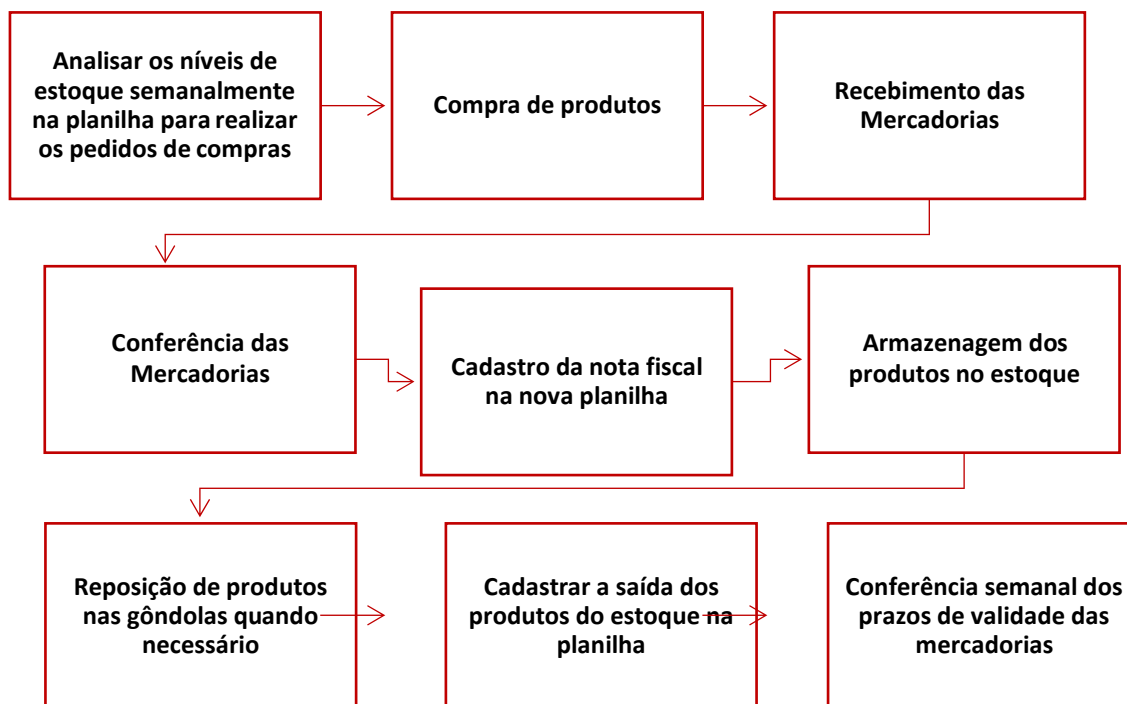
Analisar os níveis de estoque semanalmente na planilha para realizar os pedidos de compras

Compra de produtos

Recebimento das Mercadorias

Conferência das Mercadorias

Cadastro da nota fiscal na nova planilha

Armazenagem dos produtos no estoque

Reposição de produtos nas gôndolas quando necessário

Cadastrar a saída dos produtos do estoque na planilha

Conferência semanal dos prazos de validade das mercadorias